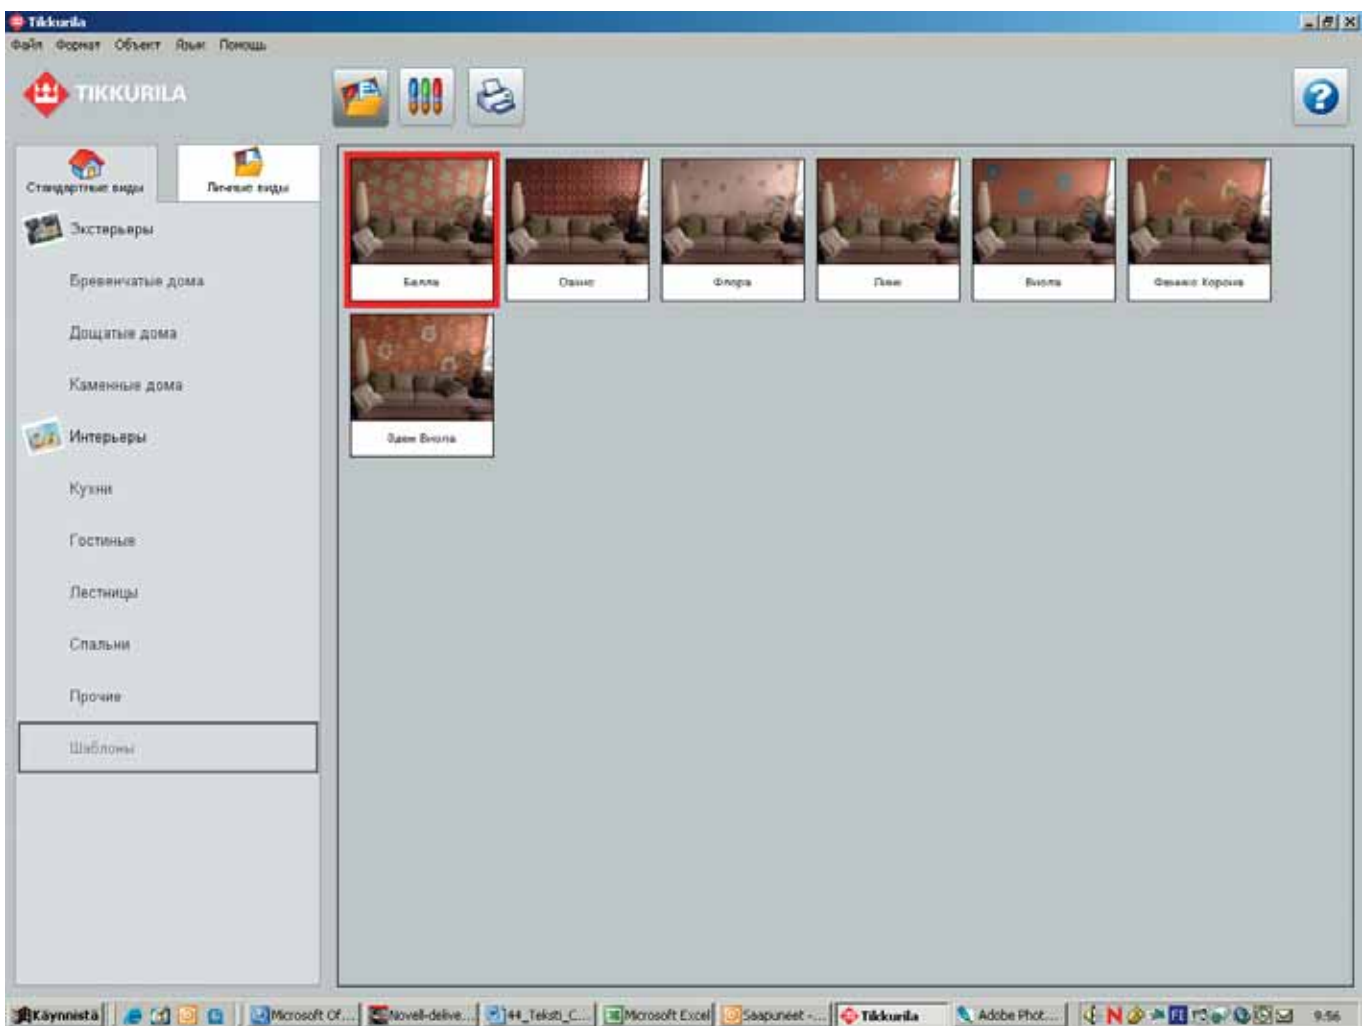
Tikkurila

Файл Формат Объект Язык Помощь

TIKKURILA

Стандартные виды
Личные виды

Экстерьеры
Бревенчатые дома
Дощатые дома
Каменные дома
Интерьеры
Кухни
Гостиные
Лестницы
Спальни
Прочие
Шаблоны

Белла
Оазис
Флора
Пион
Виола
Феникс Корона
Оазис Виола

Käynnistä
Microsoft Of...
Novell-delive...
44_Teksti_C...
Microsoft Excel
Saapuneet -...
Tikkurila
Adobe Phot...
9:56